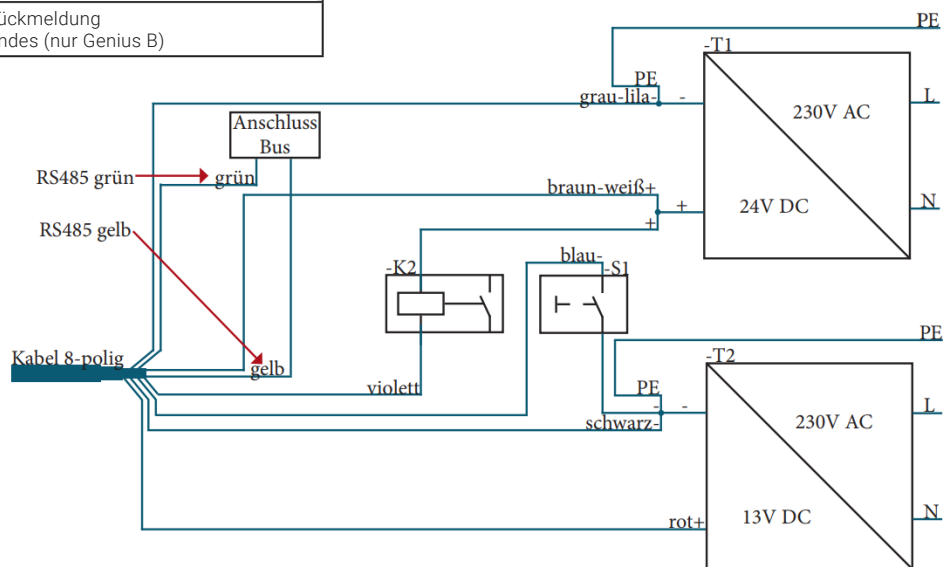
ückmeldung
ndes (nur Genius B)

PE
-T1
PE
grau-lila-
-
230V AC
L
Anschluss Bus
RS485 grün
grün
braun-weiß+
+
+
24V DC
N
RS485 gelb
-K2
blau-
-S1
PE
Kabel 8-polig
gelb
-T2
violett
PE
-
-
L
schwarz-
230V AC
rot+
13V DC
N